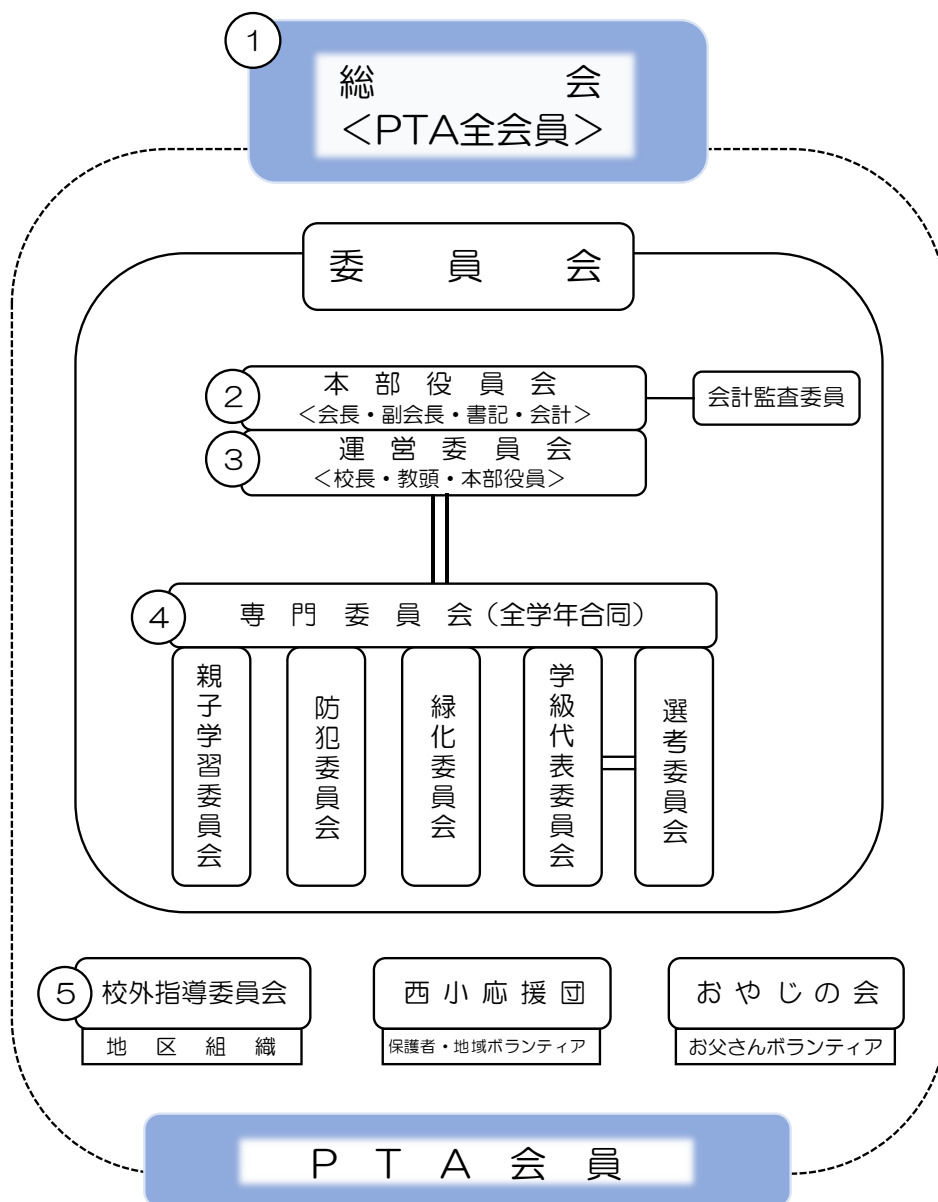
1
総　会
<PTA全会員>

委　員　会

2 本部役員会
<会長・副会長・書記・会計>

会計監査委員

3 運営委員会
<校長・教頭・本部役員>

4 専門委員会（全学年合同）

親子学習委員会

防犯委員会

緑化委員会

学級代表委員会

選考委員会

5 校外指導委員会
地区組織

西小応援団
保護者・地域ボランティア

おやじの会
お父さんボランティア

PTA会員